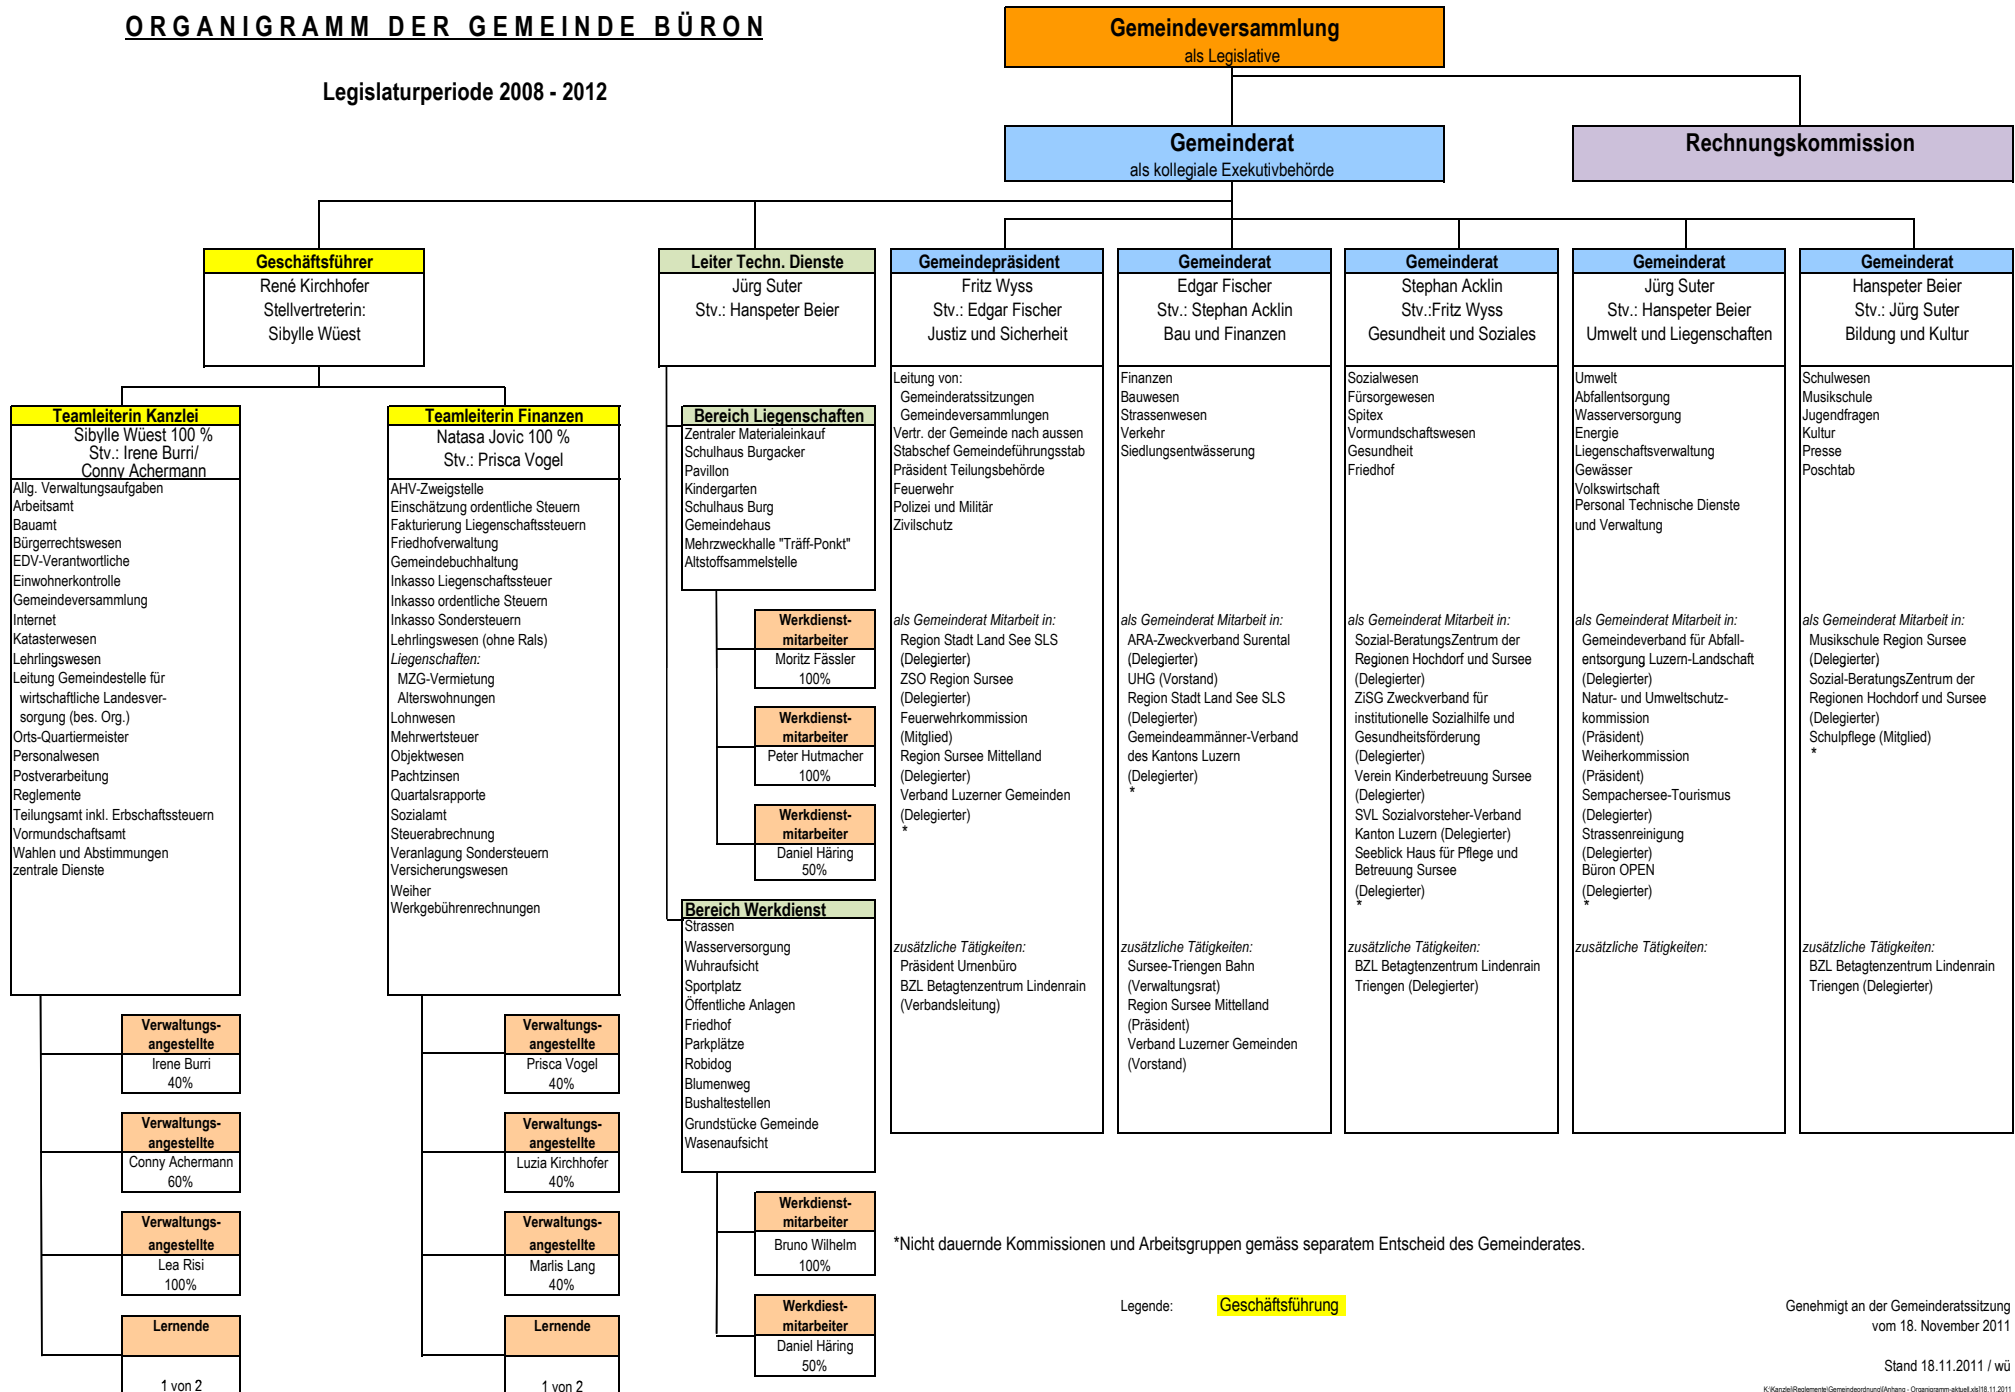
ORGANIGRAMM DER GEMEINDE BÜRON

Legislaturperiode 2008 - 2012

Gemeindeversammlung
als Legislative

Gemeinderat
als kollegiale Exekutivbehörde

Rechnungskommission

Geschäftsführer
René Kirchhofer
Stellvertreterin:
Sibylle Wüest

Leiter Techn. Dienste
Jürg Suter
Stv.: Hanspeter Beier

Gemeindepräsident
Fritz Wyss
Stv.: Edgar Fischer
Justiz und Sicherheit

Leitung von:
Gemeinderatssitzungen
Gemeindeversammlungen
Vertr. der Gemeinde nach aussen
Stabschef Gemeindeführungsstab
Präsident Teilungsbehörde
Feuerwehr
Polizei und Militär
Zivilschutz

als Gemeinderat Mitarbeit in:
Region Stadt Land See SLS (Delegierter)
ZSO Region Sursee (Delegierter)
Feuerwehrkommission (Mitglied)
Region Sursee Mittelland (Delegierter)
Verband Luzerner Gemeinden (Delegierter)
*

zusätzliche Tätigkeiten:
Präsident Urnenbüro
BZL Betagtenzentrum Lindenrain (Verbandsleitung)

Gemeinderat
Edgar Fischer
Stv.: Stephan Acklin
Bau und Finanzen

Finanzen
Bauwesen
Strassenwesen
Verkehr
Siedlungsentwässerung

als Gemeinderat Mitarbeit in:
ARA-Zweckverband Surental (Delegierter)
UHG (Vorstand)
Region Stadt Land See SLS (Delegierter)
Gemeindeammänner-Verband des Kantons Luzern (Delegierter)
*

zusätzliche Tätigkeiten:
Sursee-Triengen Bahn (Verwaltungsrat)
Region Sursee Mittelland (Präsident)
Verband Luzerner Gemeinden (Vorstand)

Gemeinderat
Stephan Acklin
Stv.:Fritz Wyss
Gesundheit und Soziales

Sozialwesen
Fürsorgewesen
Spitex
Vormundschaftswesen
Gesundheit
Friedhof

als Gemeinderat Mitarbeit in:
Sozial-BeratungsZentrum der Regionen Hochdorf und Sursee (Delegierter)
ZiSG Zweckverband für institutionelle Sozialhilfe und Gesundheitsförderung (Delegierter)
Verein Kinderbetreuung Sursee (Delegierter)
SVL Sozialvorsteher-Verband Kanton Luzern (Delegierter)
Seeblick Haus für Pflege und Betreuung Sursee (Delegierter)
*

zusätzliche Tätigkeiten:
BZL Betagtenzentrum Lindenrain Triengen (Delegierter)

Gemeinderat
Jürg Suter
Stv.: Hanspeter Beier
Umwelt und Liegenschaften

Umwelt
Abfallentsorgung
Wasserversorgung
Energie
Liegenschaftsverwaltung
Gewässer
Volkswirtschaft
Personal Technische Dienste und Verwaltung

als Gemeinderat Mitarbeit in:
Gemeindeverband für Abfallentsorgung Luzern-Landschaft (Delegierter)
Natur- und Umweltschutzkommission (Präsident)
Weiherkommission (Präsident)
Sempachersee-Tourismus (Delegierter)
Strassenreinigung (Delegierter)
Büron OPEN (Delegierter)
*

zusätzliche Tätigkeiten:

Gemeinderat
Hanspeter Beier
Stv.: Jürg Suter
Bildung und Kultur

Schulwesen
Musikschule
Jugendfragen
Kultur
Presse
Poschtab

als Gemeinderat Mitarbeit in:
Musikschule Region Sursee (Delegierter)
Sozial-BeratungsZentrum der Regionen Hochdorf und Sursee (Delegierter)
Schulpflege (Mitglied)
*

zusätzliche Tätigkeiten:
BZL Betagtenzentrum Lindenrain Triengen (Delegierter)

Teamleiterin Kanzlei
Sibylle Wüest 100 %
Stv.: Irene Burri/
Conny Achermann

Allg. Verwaltungsaufgaben
Arbeitsamt
Bauamt
Bürgerrechtswesen
EDV-Verantwortliche
Einwohnerkontrolle
Gemeindeversammlung
Internet
Katasterwesen
Lehrlingswesen
Leitung Gemeindestelle für wirtschaftliche Landesversorgung (bes. Org.)
Orts-Quartiermeister
Personalwesen
Postverarbeitung
Reglemente
Teilungsamt inkl. Erbschaftssteuern
Vormundschaftsamt
Wahlen und Abstimmungen
zentrale Dienste

Verwaltungsangestellte
Irene Burri
40%

Verwaltungsangestellte
Conny Achermann
60%

Verwaltungsangestellte
Lea Risi
100%

Lernende

1 von 2

Teamleiterin Finanzen
Natasa Jovic 100 %
Stv.: Prisca Vogel

AHV-Zweigstelle
Einschätzung ordentliche Steuern
Fakturierung Liegenschaftssteuern
Friedhofverwaltung
Gemeindebuchhaltung
Inkasso Liegenschaftssteuer
Inkasso ordentliche Steuern
Inkasso Sondersteuern
Lehrlingswesen (ohne Rals)
Liegenschaften:
MZG-Vermietung
Alterswohnungen
Lohnwesen
Mehrwertsteuer
Objektwesen
Pachtzinsen
Quartalsrapporte
Sozialamt
Steuerabrechnung
Veranlagung Sondersteuern
Versicherungswesen
Weiher
Werkgebührenrechnungen

Verwaltungsangestellte
Prisca Vogel
40%

Verwaltungsangestellte
Luzia Kirchhofer
40%

Verwaltungsangestellte
Marlis Lang
40%

Lernende

1 von 2

Bereich Liegenschaften
Zentraler Materialeinkauf
Schulhaus Burgacker
Pavillon
Kindergarten
Schulhaus Burg
Gemeindehaus
Mehrzweckhalle "Träff-Ponkt"
Altstoffsammelstelle

Werkdienstmitarbeiter
Moritz Fässler
100%

Werkdienstmitarbeiter
Peter Hutmacher
100%

Werkdienstmitarbeiter
Daniel Häring
50%

Bereich Werkdienst
Strassen
Wasserversorgung
Wuhraufsicht
Sportplatz
Öffentliche Anlagen
Friedhof
Parkplätze
Robidog
Blumenweg
Bushaltestellen
Grundstücke Gemeinde
Wasenaufsicht

Werkdienstmitarbeiter
Bruno Wilhelm
100%

Werkdiestmitarbeiter
Daniel Häring
50%

*Nicht dauernde Kommissionen und Arbeitsgruppen gemäss separatem Entscheid des Gemeinderates.

Legende: Geschäftsführung

Genehmigt an der Gemeinderatssitzung vom 18. November 2011

Stand 18.11.2011 / wü

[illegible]